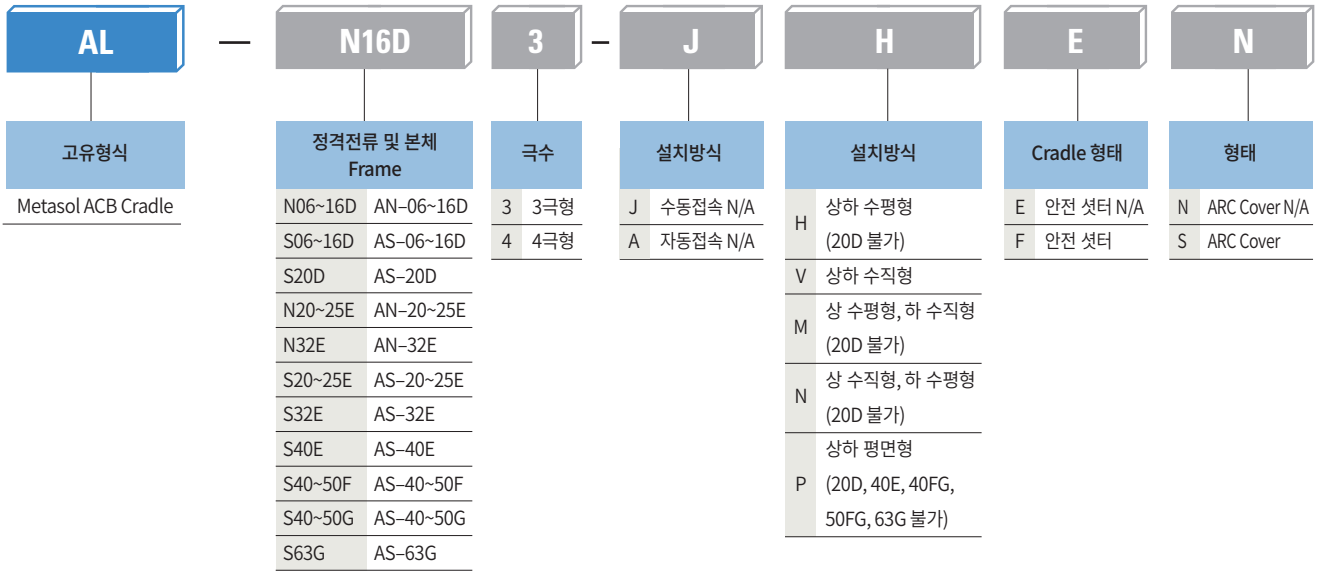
AL — N16D 3 – J H E N

고유형식

Metasol ACB Cradle

정격전류 및 본체 Frame

| | |
|---|---|
| N06~16D | AN–06~16D |
| S06~16D | AS–06~16D |
| S20D | AS–20D |
| N20~25E | AN–20~25E |
| N32E | AN–32E |
| S20~25E | AS–20~25E |
| S32E | AS–32E |
| S40E | AS–40E |
| S40~50F | AS–40~50F |
| S40~50G | AS–40~50G |
| S63G | AS–63G |

극수

| | |
|---|---|
| 3 | 3극형 |
| 4 | 4극형 |

설치방식

| | |
|---|---|
| J | 수동접속 N/A |
| A | 자동접속 N/A |

설치방식

| | |
|---|---|
| H | 상하 수평형 (20D 불가) |
| V | 상하 수직형 |
| M | 상 수평형, 하 수직형 (20D 불가) |
| N | 상 수직형, 하 수평형 (20D 불가) |
| P | 상하 평면형 (20D, 40E, 40FG, 50FG, 63G 불가) |

Cradle 형태

| | |
|---|---|
| E | 안전 셔터 N/A |
| F | 안전 셔터 |

형태

| | |
|---|---|
| N | ARC Cover N/A |
| S | ARC Cover |